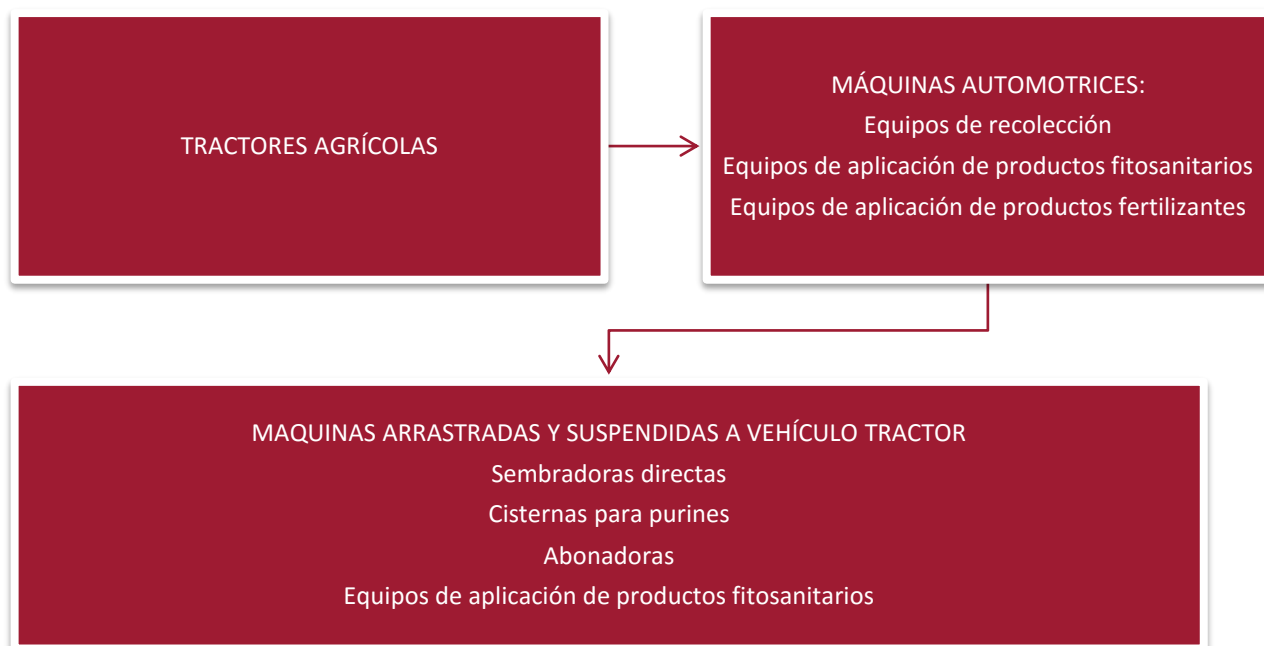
TRACTORES AGRÍCOLAS

MÁQUINAS AUTOMOTRICES:
Equipos de recolección
Equipos de aplicación de productos fitosanitarios
Equipos de aplicación de productos fertilizantes

MAQUINAS ARRASTRADAS Y SUSPENDIDAS A VEHÍCULO TRACTOR
Sembradoras directas
Cisternas para purines
Abonadoras
Equipos de aplicación de productos fitosanitarios